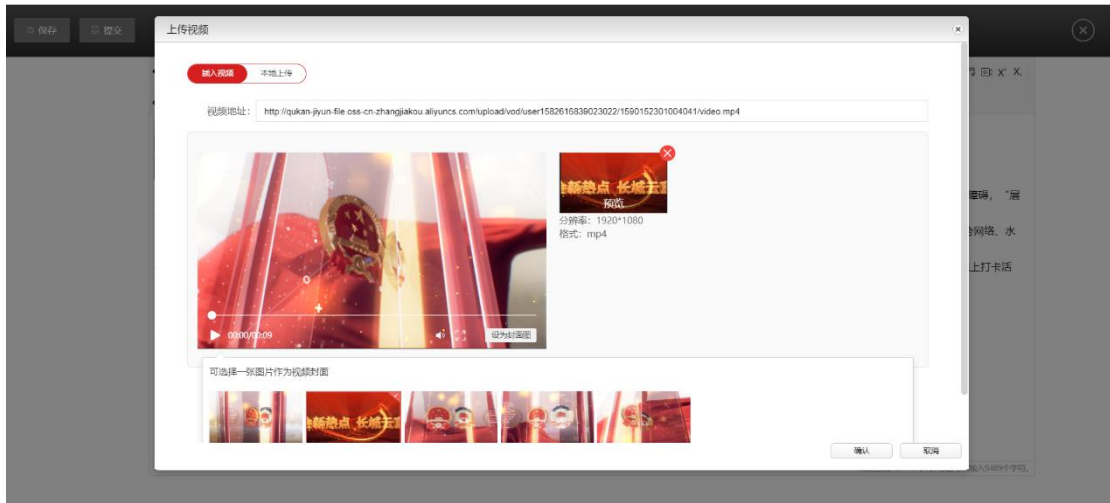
保存　提交

上传视频

输入视频　本地上传

视频地址：　http://qukan-jiyun-file.oss-cn-zhangjiakou.aliyuncs.com/upload/vod/user1582616839023022/1590152301004041/video.mp4

00:00/00:09　设为封面图

热点 长城五

预览

分辨率：1920*1080
格式：mp4

可选择一张图片作为视频封面

热点 长城五

确认　取消

障碍，"居
网络、水
上打卡活